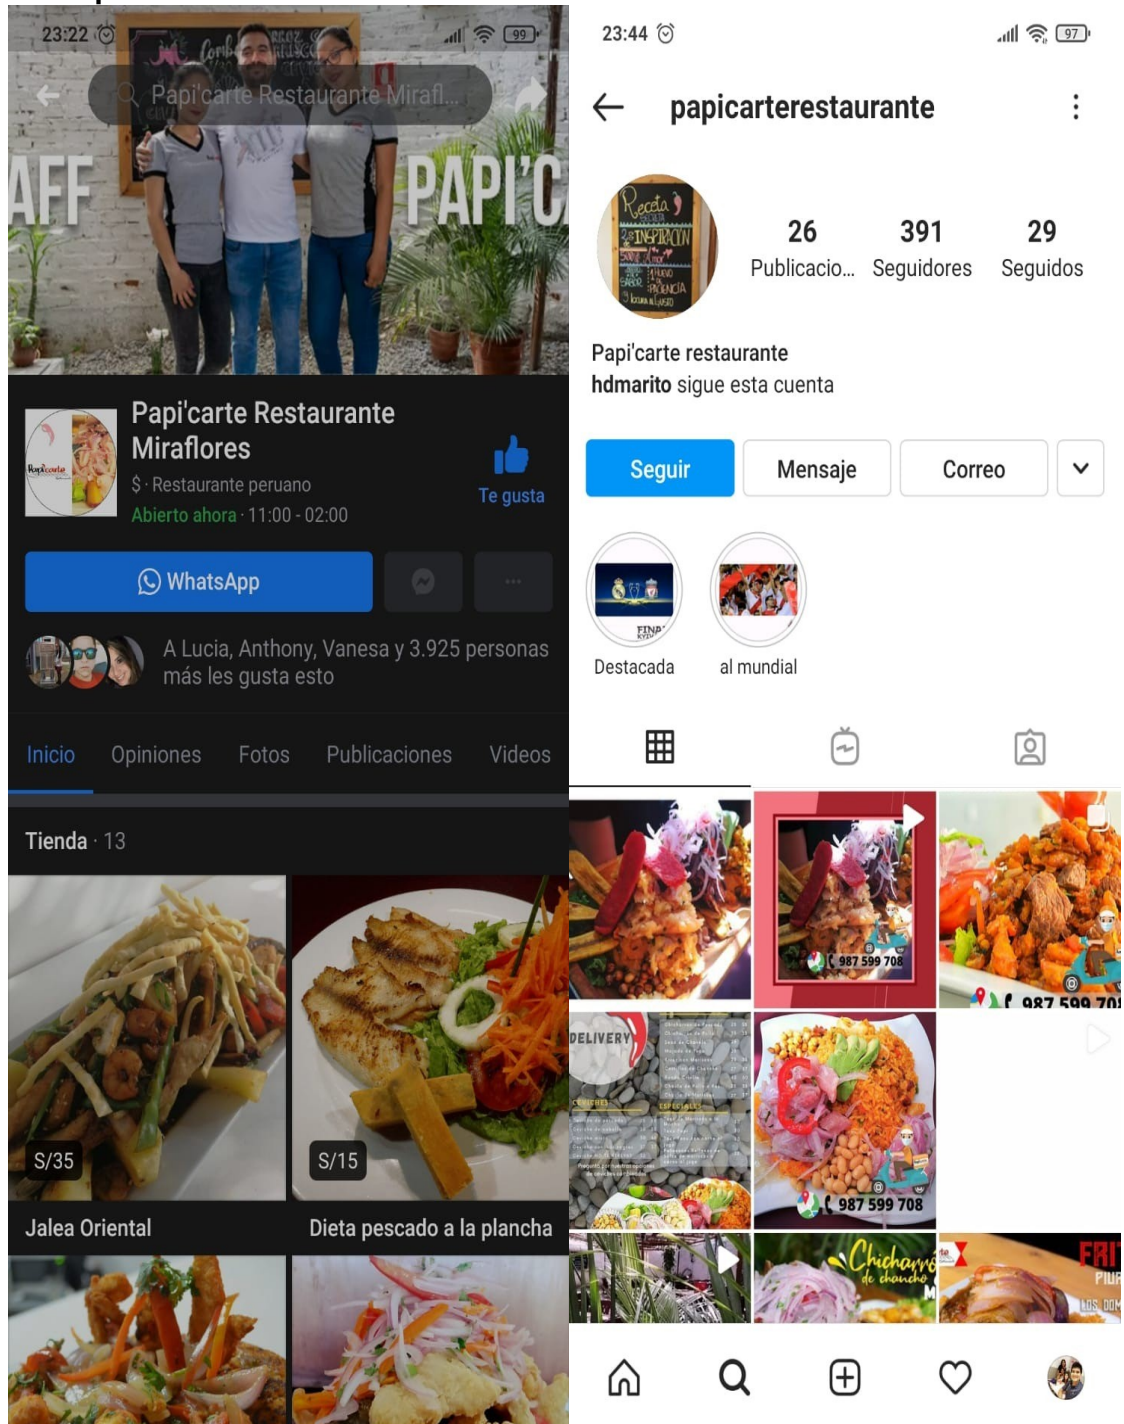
23:22 99

Papi'carte Restaurante Mirafl...

AFF PAPI'C

Papi'carte Restaurante Miraflores
$ · Restaurante peruano
Abierto ahora · 11:00 - 02:00

Te gusta

WhatsApp

A Lucia, Anthony, Vanesa y 3.925 personas más les gusta esto

Inicio Opiniones Fotos Publicaciones Videos

Tienda · 13

S/35
Jalea Oriental

S/15
Dieta pescado a la plancha

23:44 97

papicarterestaurante

26 Publicacio...
391 Seguidores
29 Seguidos

Papi'carte restaurante
hdmarito sigue esta cuenta

Seguir Mensaje Correo

Destacada al mundial

987 599 708

DELIVERY

987 599 708

987 599 708

Chicharrón de chancho